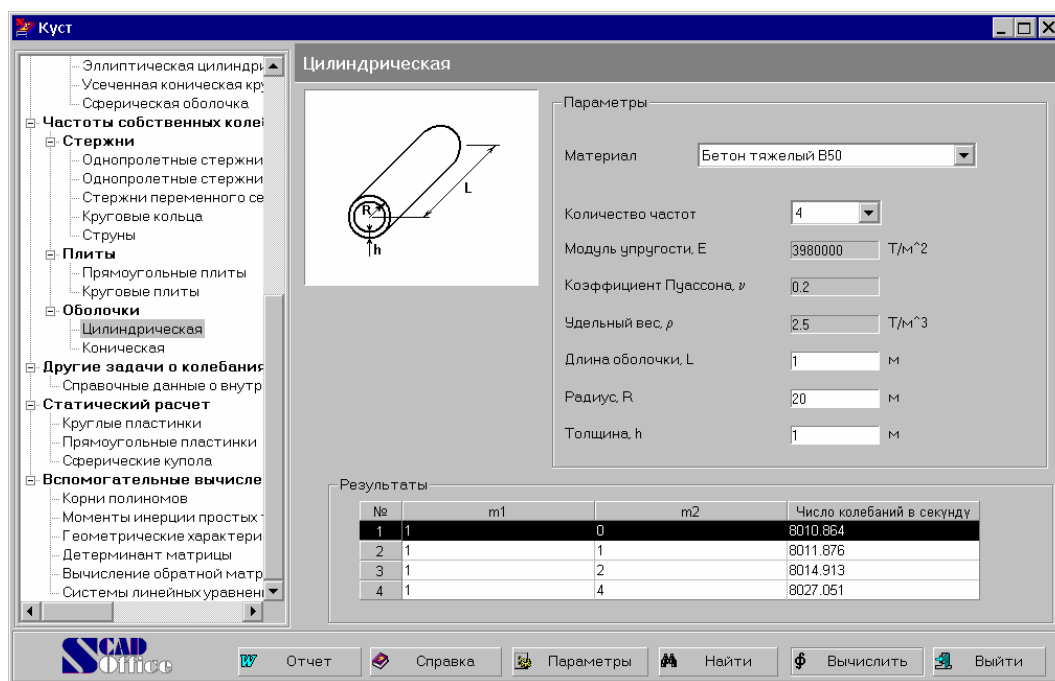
Куст

Эллиптическая цилиндри
Усеченная коническая кру
Сферическая оболочка
Частоты собственных колеб
Стержни
Однопролетные стержни
Однопролетные стержни
Стержни переменного се
Круговые кольца
Струны
Плиты
Прямоугольные плиты
Круговые плиты
Оболочки
Цилиндрическая
Коническая
Другие задачи о колебания
Справочные данные о внутр
Статический расчет
Круглые пластинки
Прямоугольные пластинки
Сферические купола
Вспомогательные вычисле
Корни полиномов
Моменты инерции простых
Геометрические характери
Детерминант матрицы
Вычисление обратной матр
Системы линейных уравнен

Цилиндрическая

R
h
L

Параметры

Материал Бетон тяжелый B50

Количество частот 4

Модуль упругости, E 3980000 Т/м^2

Коэффициент Пуассона, $\nu$ 0.2

Удельный вес, $\rho$ 2.5 Т/м^3

Длина оболочки, L 1 м

Радиус, R 20 м

Толщина, h 1 м

Результаты

| № | m1 | m2 | Число колебаний в секунду |
|---|---|---|---|
| 1 | 1 | 0 | 8010.864 |
| 2 | 1 | 1 | 8011.876 |
| 3 | 1 | 2 | 8014.913 |
| 4 | 1 | 4 | 8027.051 |

SCAD Office

Отчет Справка Параметры Найти Вычислить Выйти